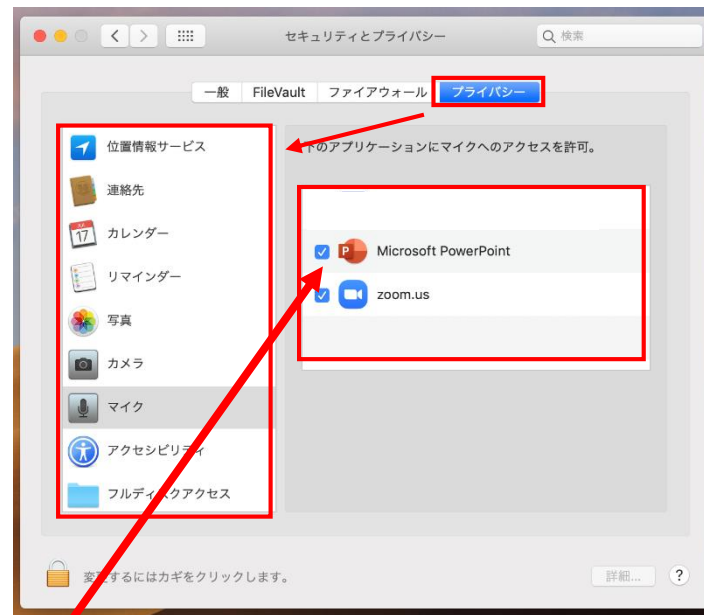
セキュリティとプライバシー

検索

一般 FileVault ファイアウォール プライバシー

位置情報サービス
連絡先
17
カレンダー
リマインダー
写真
カメラ
マイク
アクセシビリティ
フルディスクアクセス

下のアプリケーションにマイクへのアクセスを許可。

Microsoft PowerPoint
zoom.us

変更するにはカギをクリックします。

詳細...

?